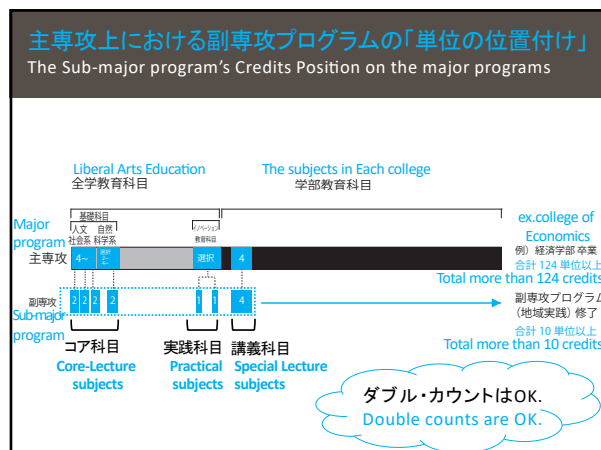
主専攻上における副専攻プログラムの「単位の位置付け」
The Sub-major program's Credits Position on the major programs

Liberal Arts Education
全学教育科目

The subjects in Each college
学部教育科目

基礎科目
人文社会系
自然科学系
イノベーション教育科目

Major program
主専攻
4~
選択
選択
4

ex.college of Economics
例）経済学部 卒業
合計 124 単位以上
Total more than 124 credits

副専攻
Sub-major program
2 2 2 2
1 1
4

副専攻プログラム（地域実践）修了
合計 10 単位以上
Total more than 10 credits

コア科目
Core-Lecture subjects

実践科目
Practical subjects

講義科目
Special Lecture subjects

ダブル・カウントはOK.
Double counts are OK.